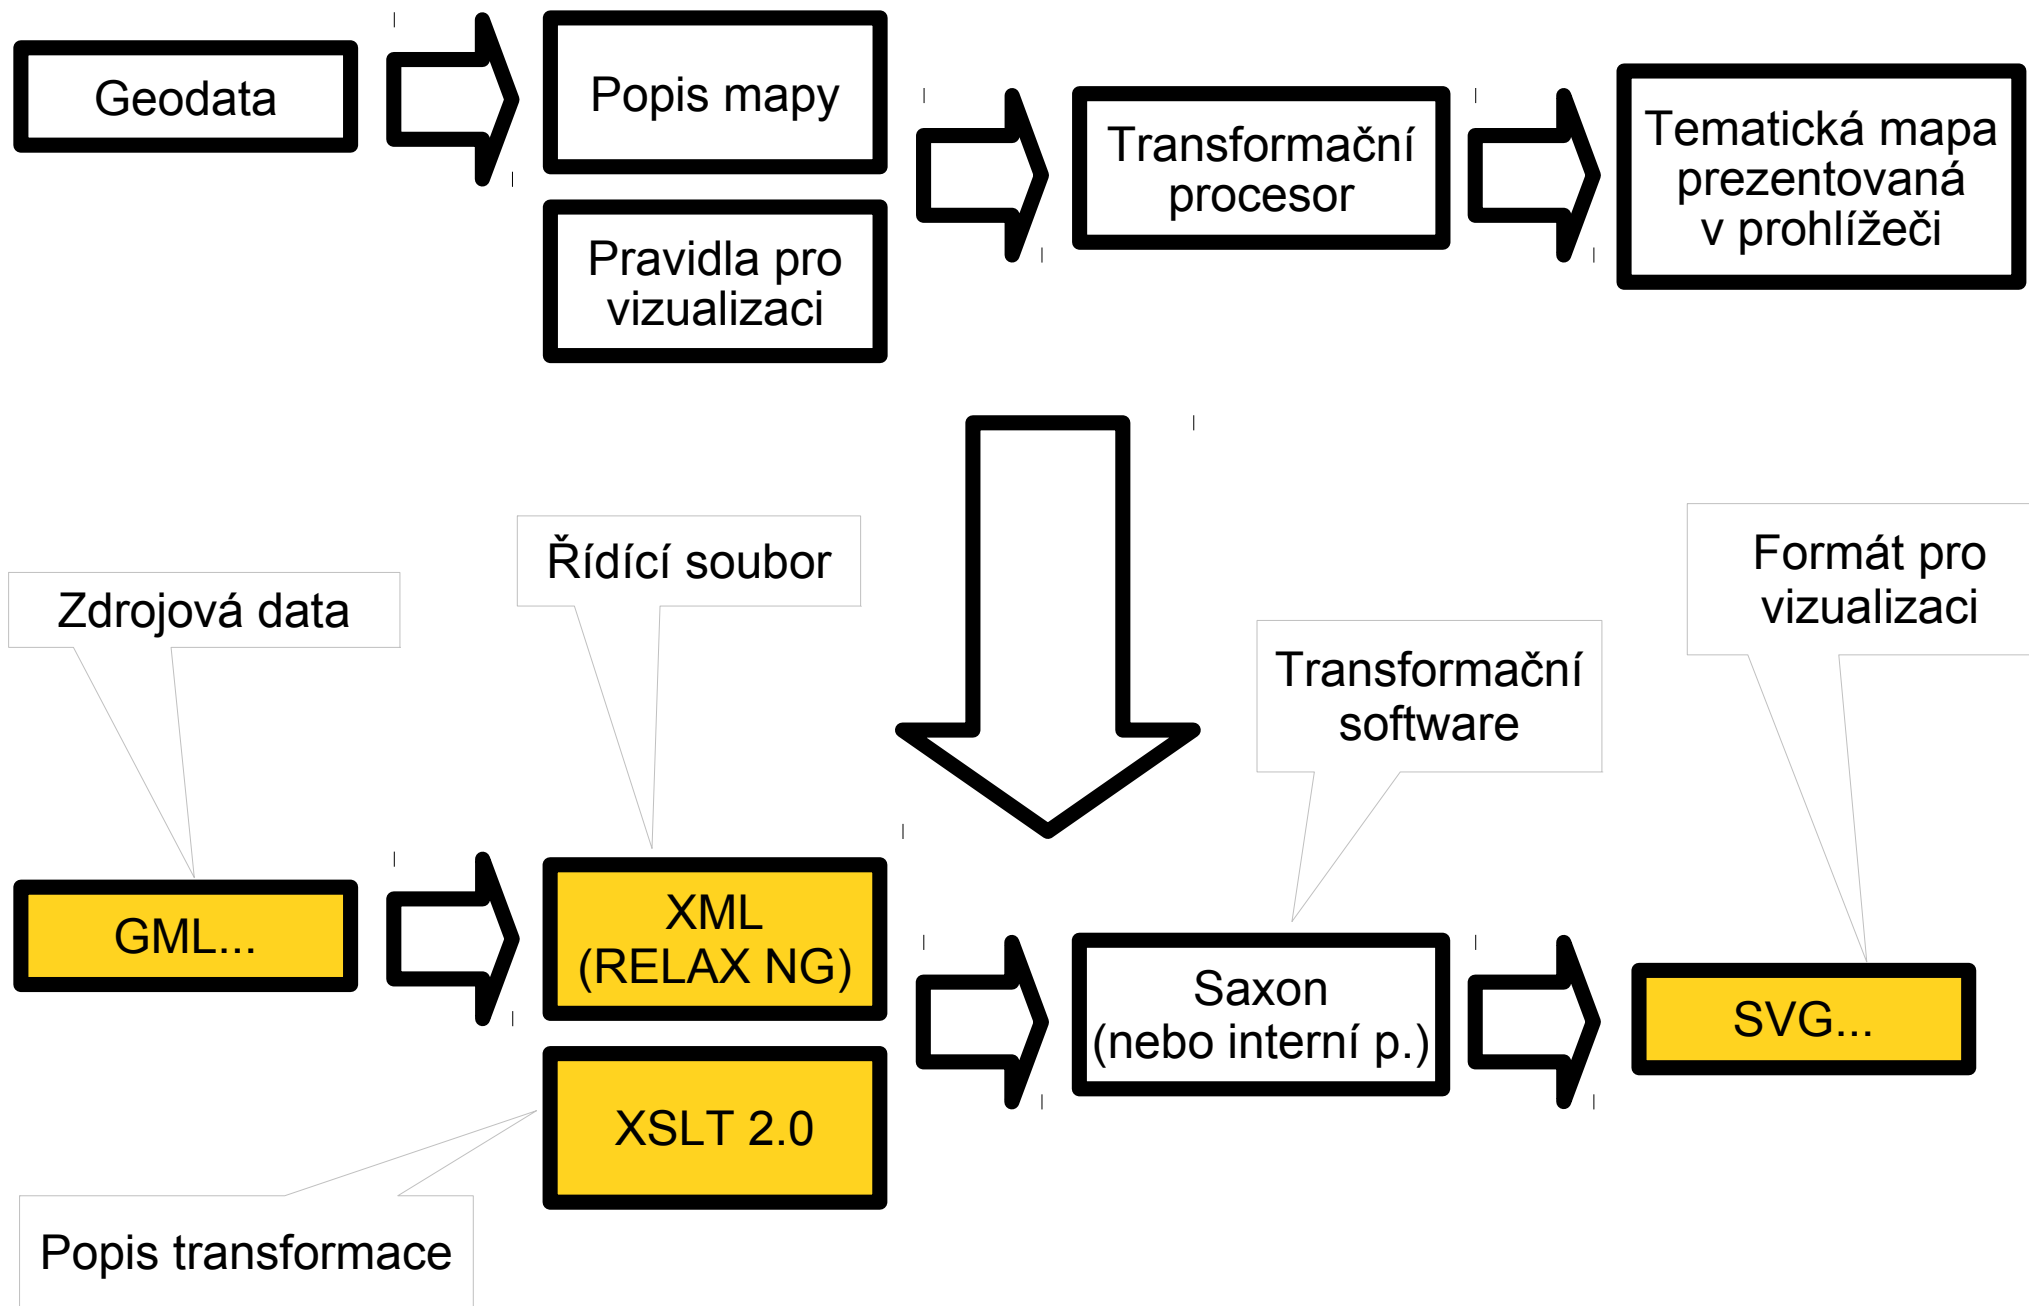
Geodata

Popis mapy

Pravidla pro vizualizaci

Transformační procesor

Tematická mapa prezentovaná v prohlížeči

Zdrojová data

Řídící soubor

Transformační software

Formát pro vizualizaci

GML...

XML (RELAX NG)

XSLT 2.0

Saxon (nebo interní p.)

SVG...

Popis transformace